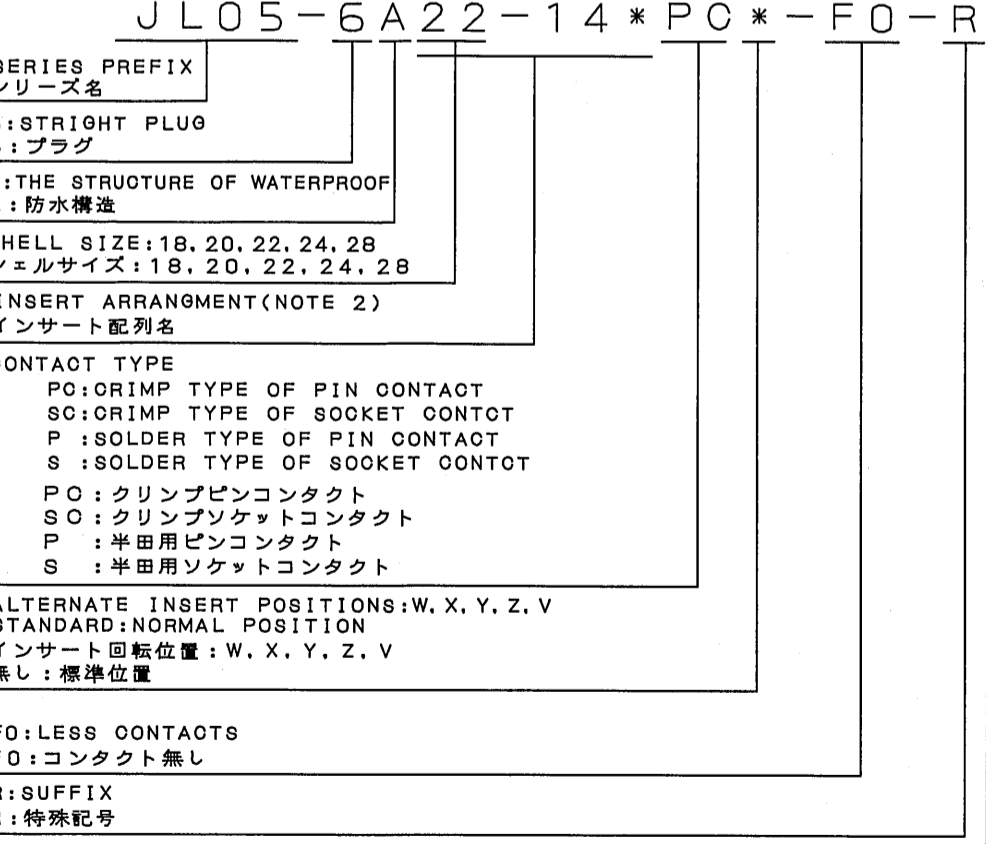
JL05-6A22-14*PC*-F0-R

SERIES PREFIX
シリーズ名

:STRIGHT PLUG
:プラグ

:THE STRUCTURE OF WATERPROOF
:防水構造

HELL SIZE:18, 20, 22, 24, 28
ェルサイズ:18, 20, 22, 24, 28

NSERT ARRANGMENT(NOTE 2)
インサート配列名

ONTACT TYPE
PC:CRIMP TYPE OF PIN CONTACT
SC:CRIMP TYPE OF SOCKET CONTCT
P :SOLDER TYPE OF PIN CONTACT
S :SOLDER TYPE OF SOCKET CONTCT
PC:クリンプピンコンタクト
SC:クリンプソケットコンタクト
P :半田用ピンコンタクト
S :半田用ソケットコンタクト

LTERNATE INSERT POSITIONS:W, X, Y, Z, V
STANDARD:NORMAL POSITION
インサート回転位置:W, X, Y, Z, V
無し:標準位置

0:LESS CONTACTS
0:コンタクト無し

R:SUFFIX
:特殊記号